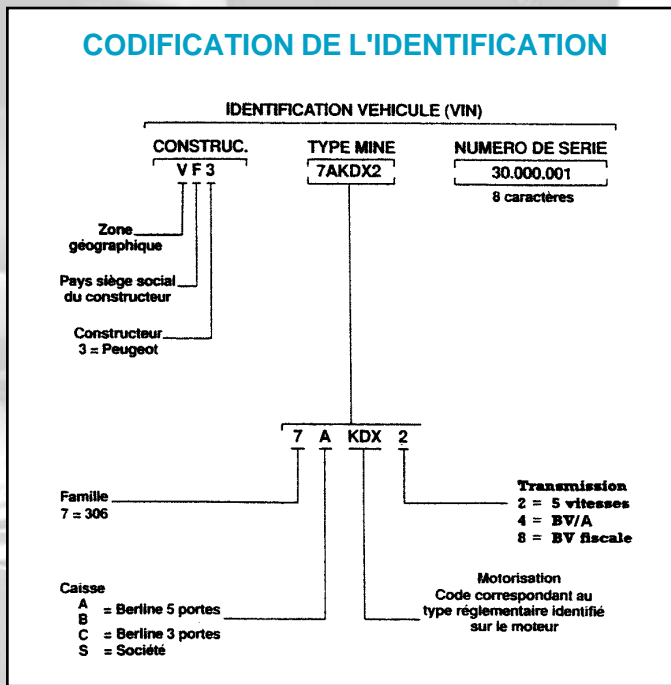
CODIFICATION DE L'IDENTIFICATION

IDENTIFICATION VEHICULE (VIN)

CONSTRUC.
V F 3

TYPE MINE
7AKDX2

NUMERO DE SERIE
30.000.001
8 caractères

Zone géographique

Pays siège social du constructeur

Constructeur
3 = Peugeot

7 A KDX 2

Famille
7 = 306

Transmission
2 = 5 vitesses
4 = BV/A
8 = BV fiscale

Caisse
A
B = Berline 5 portes
C = Berline 3 portes
S = Société

Motorisation
Code correspondant au type réglementaire identifié sur le moteur